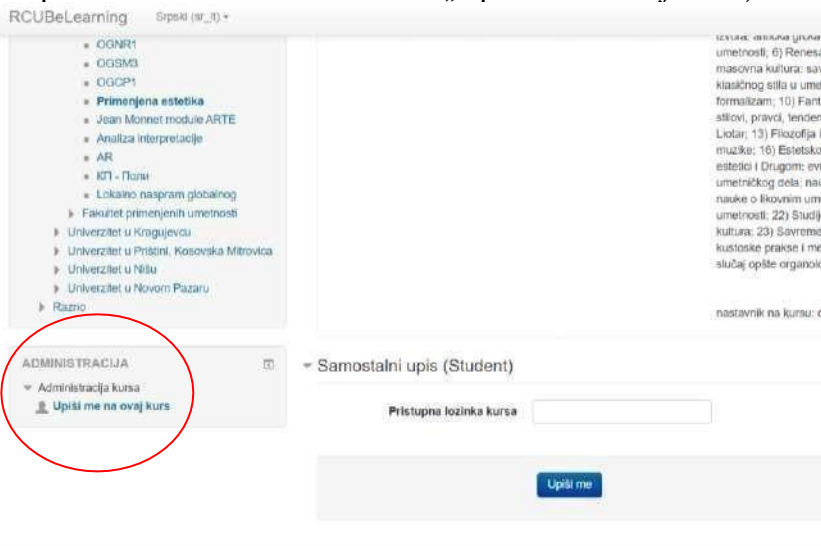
RCUBeLearning Srpski (sr_lt)

OGNR1
OGSM3
OGCP1
Primenjena estetika
Jean Monnet module ARTE
Analiza interpretacije
AR
КП - Попи
Lokalno naspram globalnog
Fakultet primenjenih umetnosti
Univerzitet u Kragujevcu
Univerzitet u Prištini, Kosovska Mitrovica
Univerzitet u Nišu
Univerzitet u Novom Pazaru
Razno

ADMINISTRACIJA
Administracija kursa
Upiši me na ovaj kurs

izvora; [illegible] umetnosti; 6) Renesa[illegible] masovna kultura: sa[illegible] klasičnog stila u ume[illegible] formalizam; 10) Fant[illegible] stilovi, pravci, tenden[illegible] Liotar; 13) Filozofija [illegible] muzike; 16) Estetsko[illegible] estetici i Drugom; ev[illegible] umetničkog dela; nau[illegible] nauke o likovnim um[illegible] umetnosti; 22) Studij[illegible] kultura; 23) Savreme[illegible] kustoske prakse i me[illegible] slučaj opšte organolo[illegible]

nastavnik na kursu: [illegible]

Samostalni upis (Student)

Pristupna lozinka kursa

Upiši me